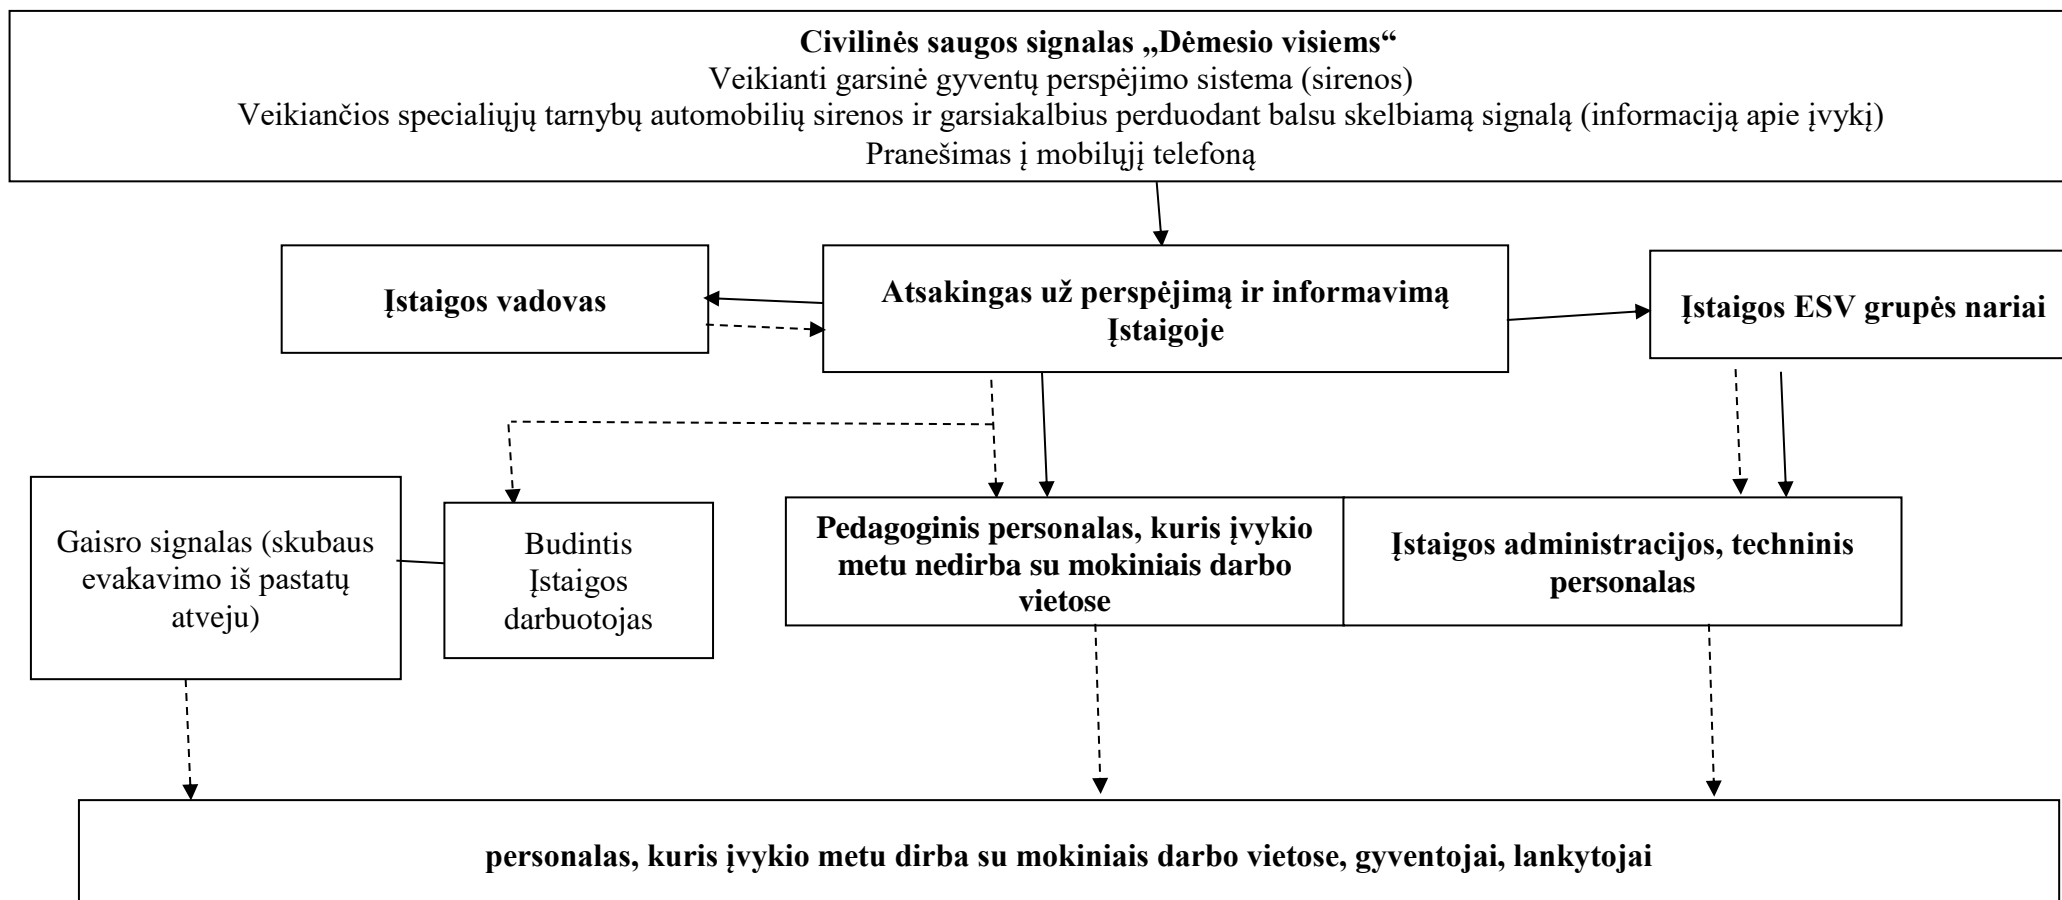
Civilinės saugos signalas „Dėmesio visiems“
Veikianti garsinė gyventų perspėjimo sistema (sirenos)
Veikiančios specialiųjų tarnybų automobilių sirenos ir garsiakalbius perduodant balsu skelbiamą signalą (informaciją apie įvykį)
Pranešimas į mobilųjį telefoną

Įstaigos vadovas

Atsakingas už perspėjimą ir informavimą Įstaigoje

Įstaigos ESV grupės nariai

Gaisro signalas (skubaus evakavimo iš pastatų atveju)

Budintis Įstaigos darbuotojas

Pedagoginis personalas, kuris įvykio metu nedirba su mokiniais darbo vietose

Įstaigos administracijos, techninis personalas

personalas, kuris įvykio metu dirba su mokiniais darbo vietose, gyventojai, lankytojai